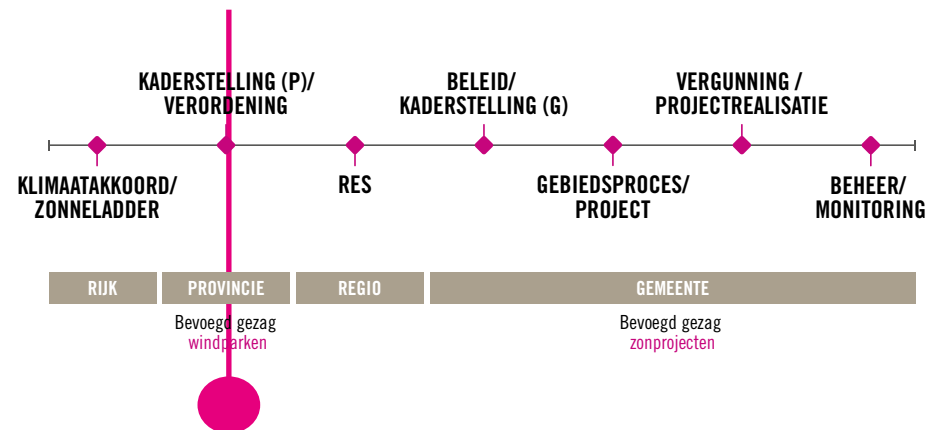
KADERSTELLING (P)/ VERORDENING

BELEID/ KADERSTELLING (G)

VERGUNNING / PROJECTREALISATIE

KLIMAATAKKOORD/ ZONNELADDER

RES

GEBIEDSPROCES/ PROJECT

BEHEER/ MONITORING

RIJK

PROVINCIE

REGIO

GEMEENTE

Bevoegd gezag windparken

Bevoegd gezag zonprojecten